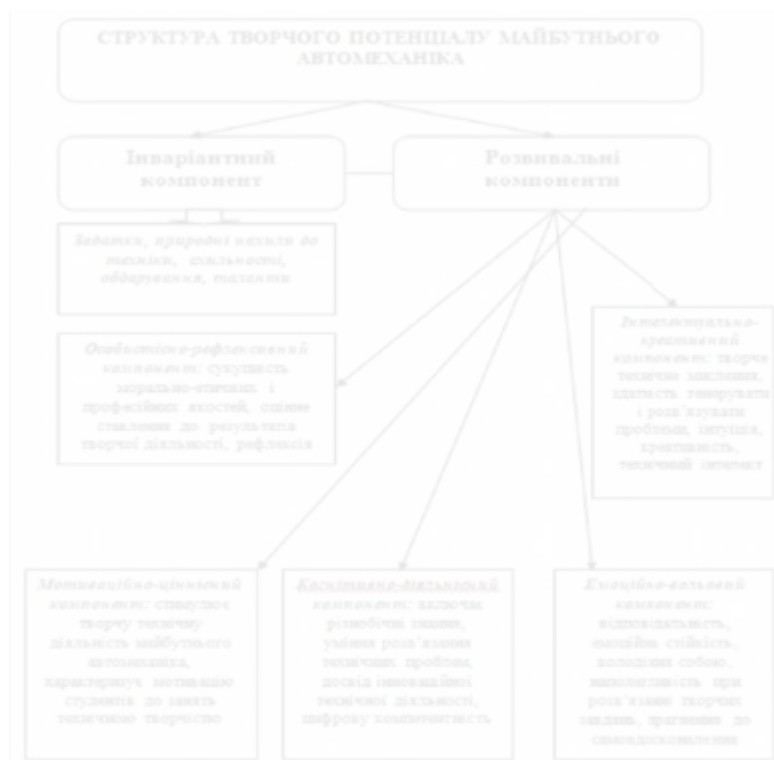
СТРУКТУРА ТВОРЧОГО ПОТЕНЦІАЛУ МАЙБУТНЬОГО АВТОМЕХАНІКА

Інваріантний компонент

Розвивальні компоненти

Задатки, природні нахили до техніки, здібності, обдарування, таланти

Особистісно-рефлексивний компонент: сукупність морально-етичних і професійних якостей, оцінне ставлення до результатів творчої діяльності, рефлексія

Інтелектуально-креативний компонент: творче технічне мислення, здатність генерувати і розв'язувати проблеми, інтуїція, креативність, технічний інтелект

Мотиваційно-ціннісний компонент: спонукає творчу технічну діяльність майбутнього автомеханіка, характеризує мотивацію студентів до занять технічною творчістю

Когнітивно-діяльнісний компонент: включає різнобічні знання, уміння розв'язання технічних проблем, досвід інноваційної технічної діяльності, цифрову компетентність

Емоційно-вольовий компонент: відповідальність, емоційна стійкість, володіння собою, наполегливість при розв'язанні творчих завдань, прагнення до самовдосконалення